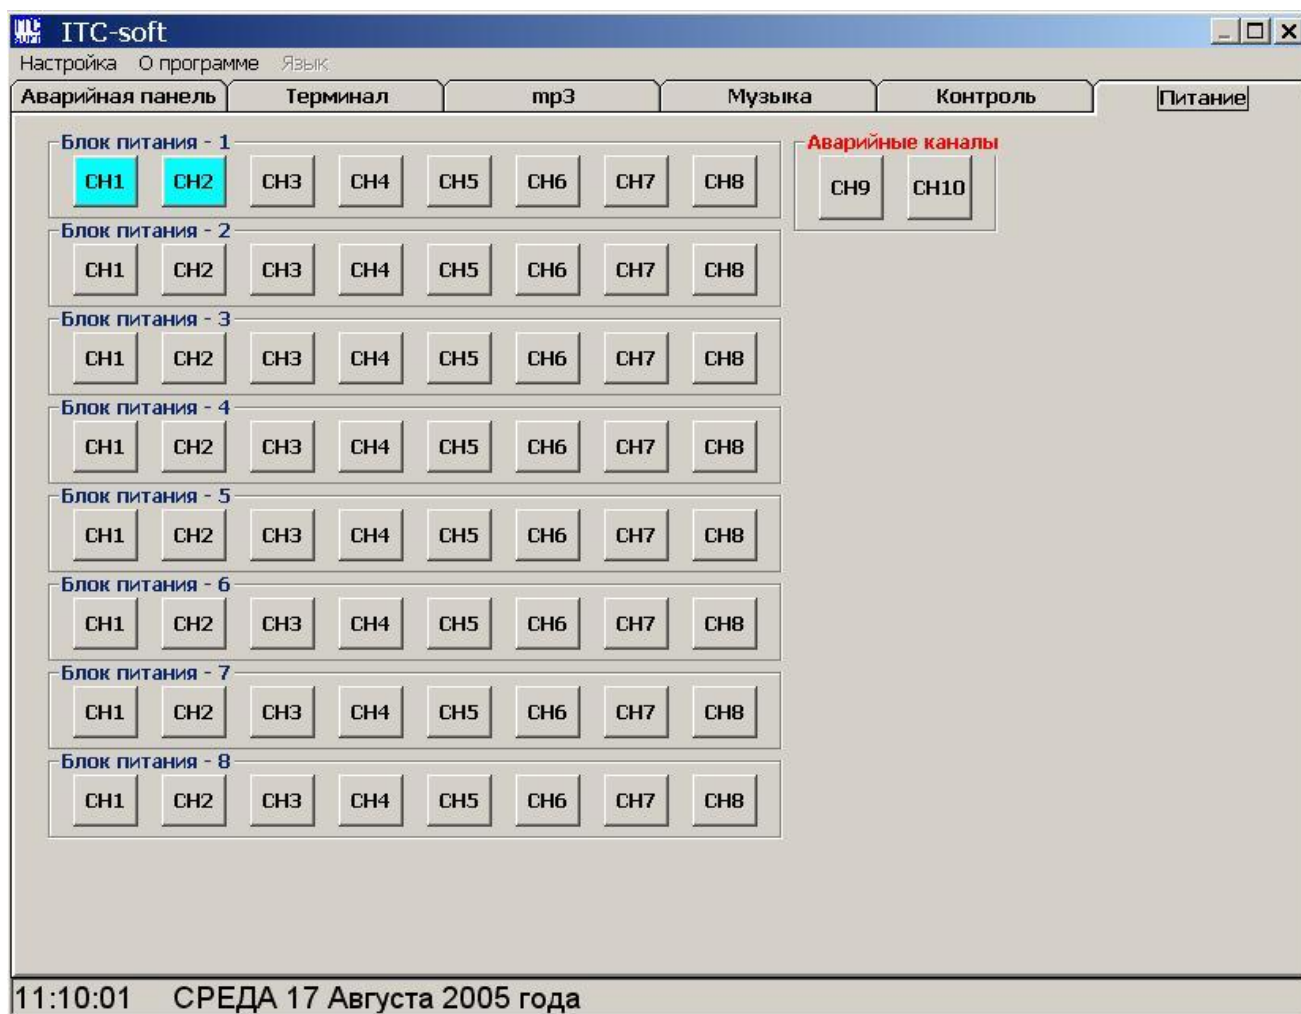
ITC-soft

Настройка О программе Язык

Аварийная панель | Терминал | mp3 | Музыка | Контроль | Питание

Блок питания - 1
CH1 CH2 CH3 CH4 CH5 CH6 CH7 CH8

Аварийные каналы
CH9 CH10

Блок питания - 2
CH1 CH2 CH3 CH4 CH5 CH6 CH7 CH8

Блок питания - 3
CH1 CH2 CH3 CH4 CH5 CH6 CH7 CH8

Блок питания - 4
CH1 CH2 CH3 CH4 CH5 CH6 CH7 CH8

Блок питания - 5
CH1 CH2 CH3 CH4 CH5 CH6 CH7 CH8

Блок питания - 6
CH1 CH2 CH3 CH4 CH5 CH6 CH7 CH8

Блок питания - 7
CH1 CH2 CH3 CH4 CH5 CH6 CH7 CH8

Блок питания - 8
CH1 CH2 CH3 CH4 CH5 CH6 CH7 CH8

11:10:01 СРЕДА 17 Августа 2005 года